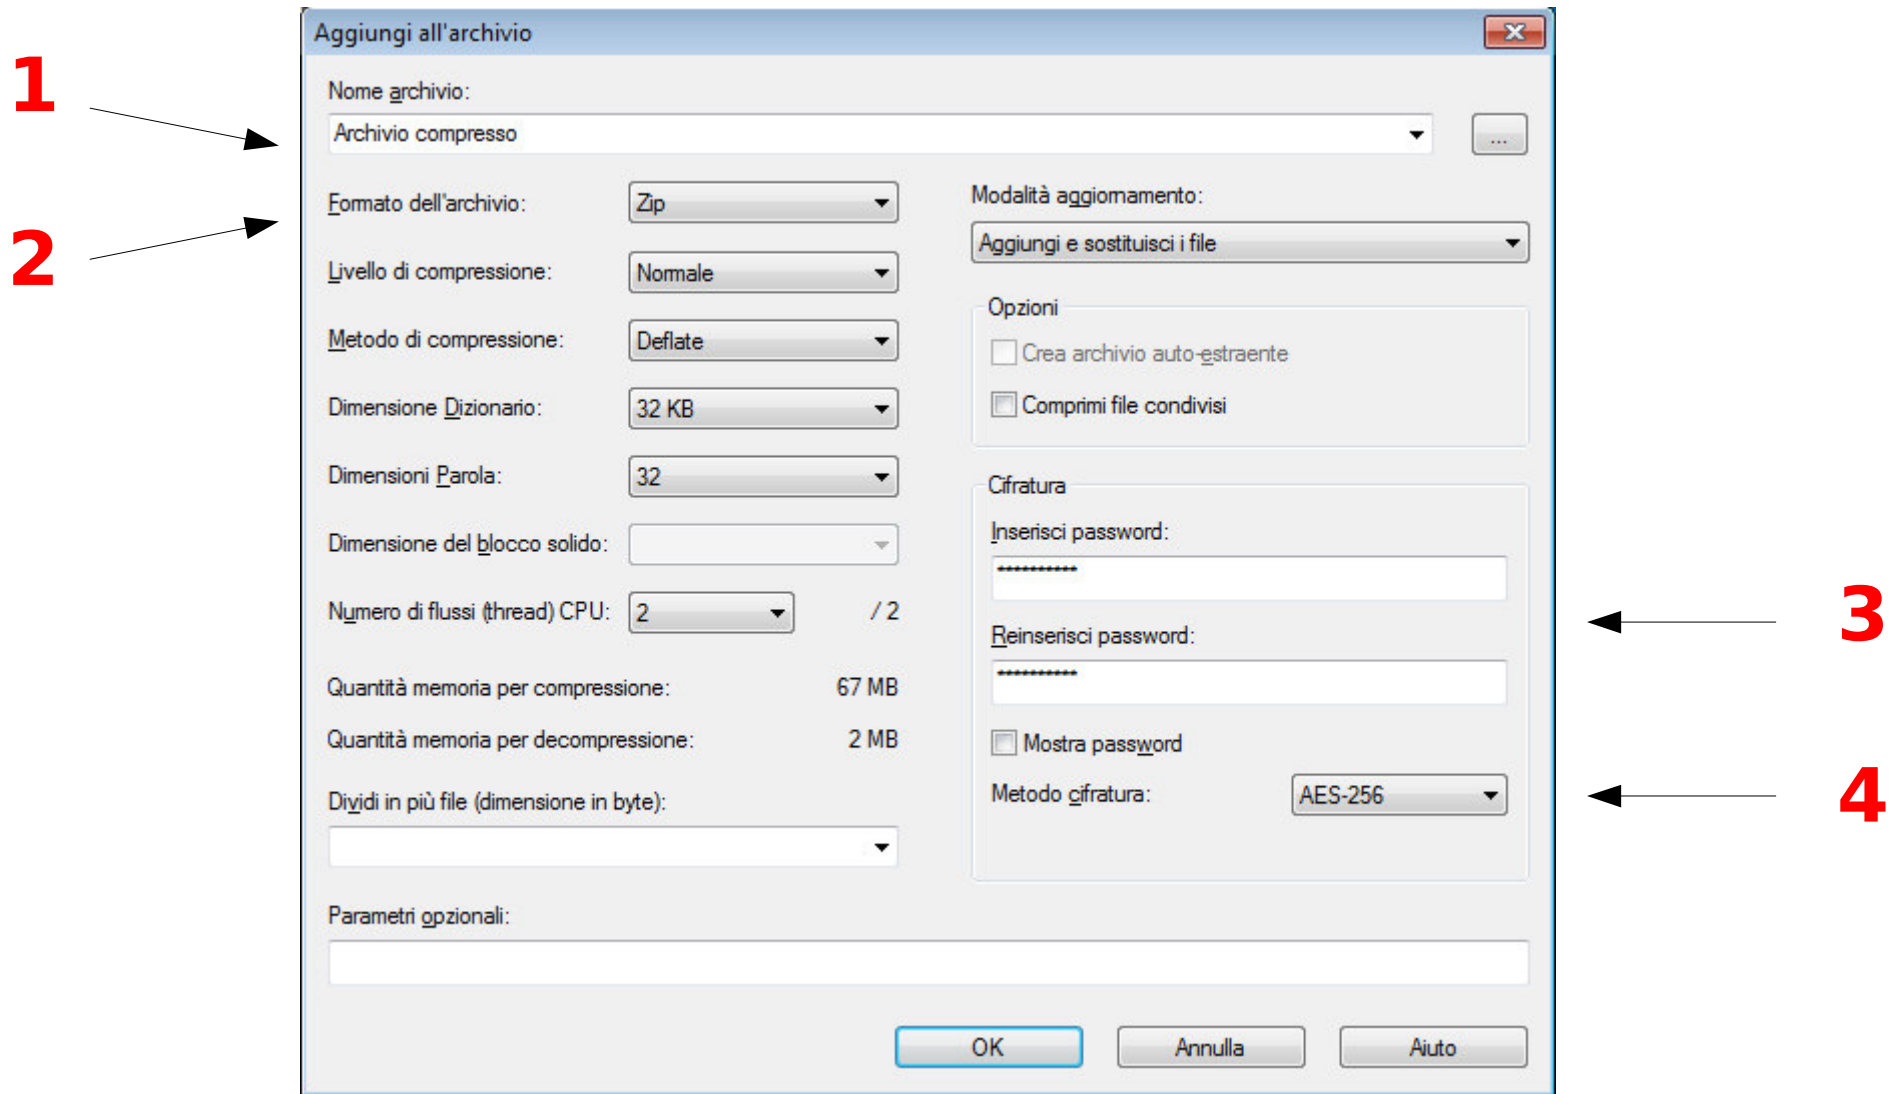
1

2

Aggiungi all'archivio

Nome archivio:

Archivio compresso

...

Formato dell'archivio: Zip

Livello di compressione: Normale

Metodo di compressione: Deflate

Dimensione Dizionario: 32 KB

Dimensioni Parola: 32

Dimensione del blocco solido:

Numero di flussi (thread) CPU: 2 / 2

Quantità memoria per compressione: 67 MB

Quantità memoria per decompressione: 2 MB

Dividi in più file (dimensione in byte):

Modalità aggiornamento:

Aggiungi e sostituisci i file

Opzioni

Crea archivio auto-estraente

Comprimi file condivisi

Cifratura

Inserisci password:

***********

Reinserisci password:

***********

Mostra password

Metodo cifratura: AES-256

Parametri opzionali:

OK Annulla Aiuto

3

4